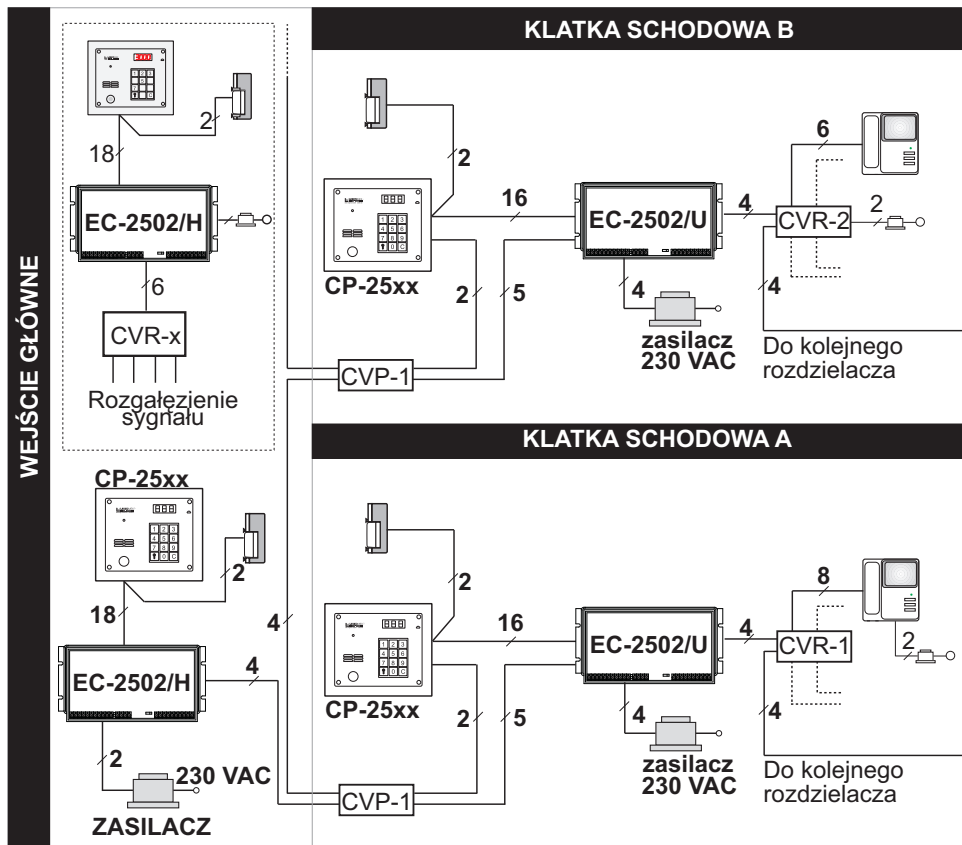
WEJŚCIE GŁÓWNE

2
18
EC-2502/H
6
CVR-x
Rozgałęzienie sygnału

CP-25xx
2
18
EC-2502/H
4
2
230 VAC
ZASILACZ
4

KLATKA SCHODOWA B

2
16
EC-2502/U
4
6
CVR-2
2
CP-25xx
2
5
4
zasilacz 230 VAC
4
Do kolejnego rozdzielacza
CVP-1

KLATKA SCHODOWA A

2
16
EC-2502/U
4
8
CVR-1
2
CP-25xx
2
5
4
zasilacz 230 VAC
4
Do kolejnego rozdzielacza
CVP-1